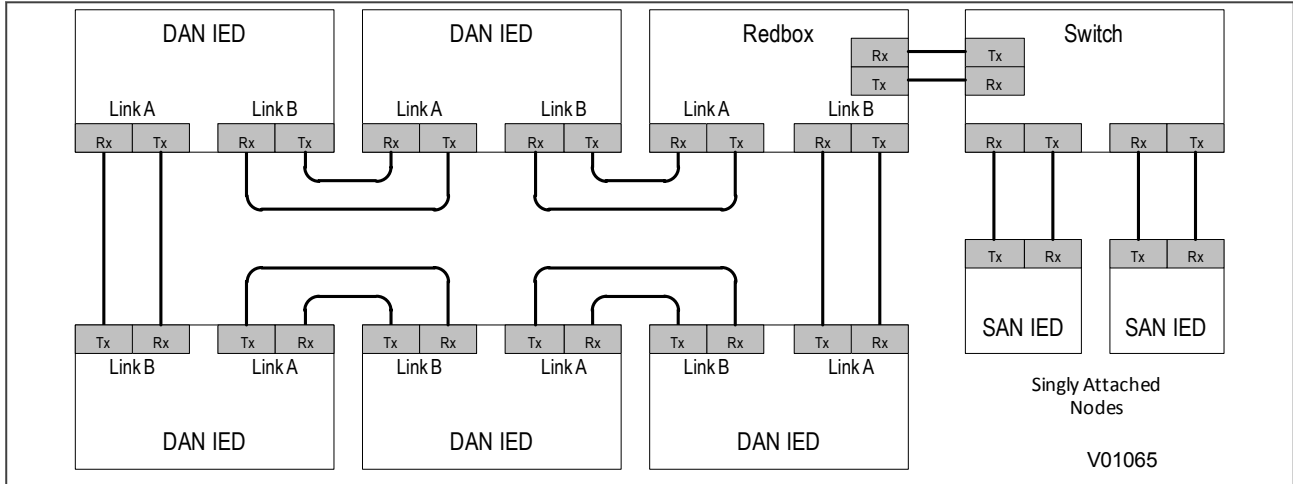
DAN IED

Link A
Rx Tx

Link B
Rx Tx

DAN IED

Link A
Rx Tx

Link B
Rx Tx

Redbox
Rx
Tx

Link A
Rx Tx

Link B
Rx Tx

Switch
Tx
Rx

Rx Tx Rx Tx

Tx Rx Tx Rx

SAN IED

SAN IED

Tx Rx
Link B

Tx Rx
Link A

Tx Rx
Link B

Tx Rx
Link A

Tx Rx
Link B

Tx Rx
Link A

DAN IED

DAN IED

DAN IED

Singly Attached Nodes

V01065